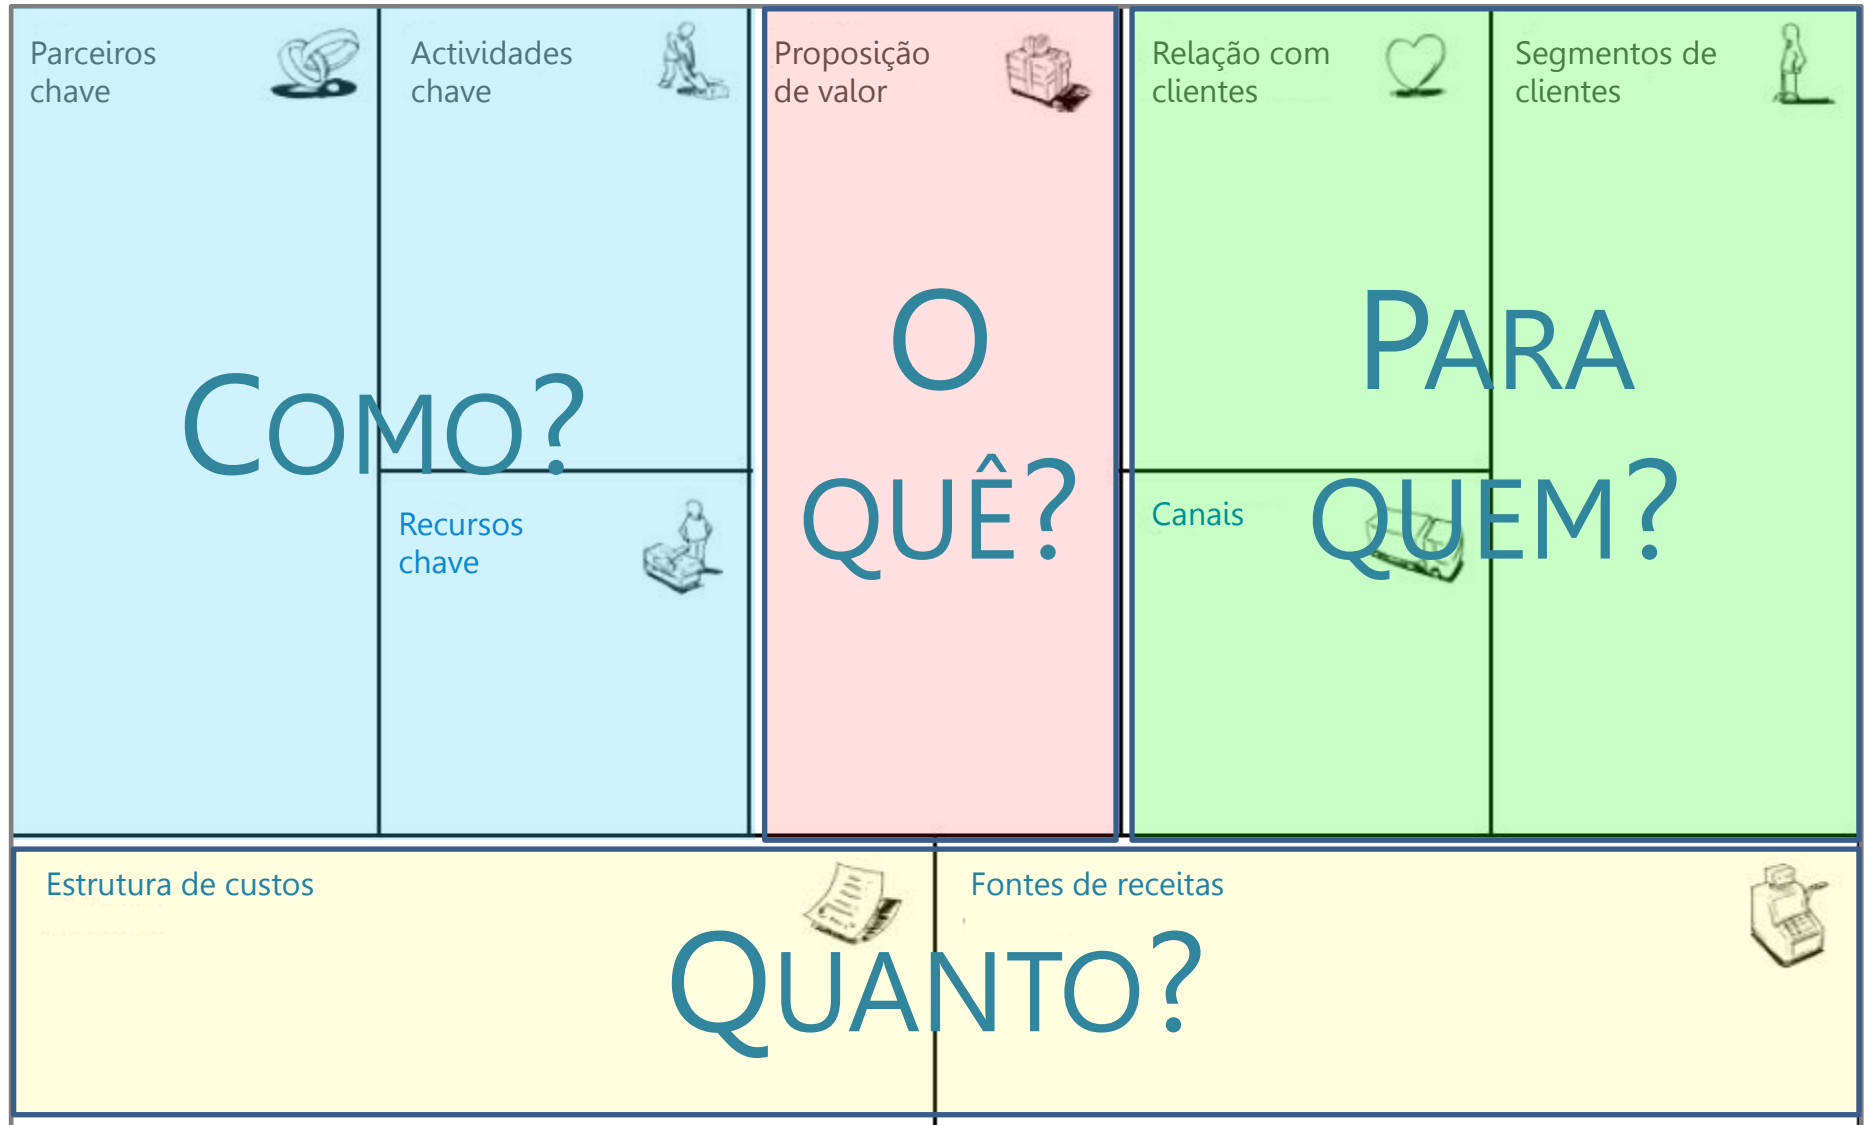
Parceiros chave

Actividades chave

Proposição de valor

Relação com clientes

Segmentos de clientes

COMO?

Recursos chave

O QUÊ?

Canais

PARA QUEM?

Estrutura de custos

Fontes de receitas

QUANTO?